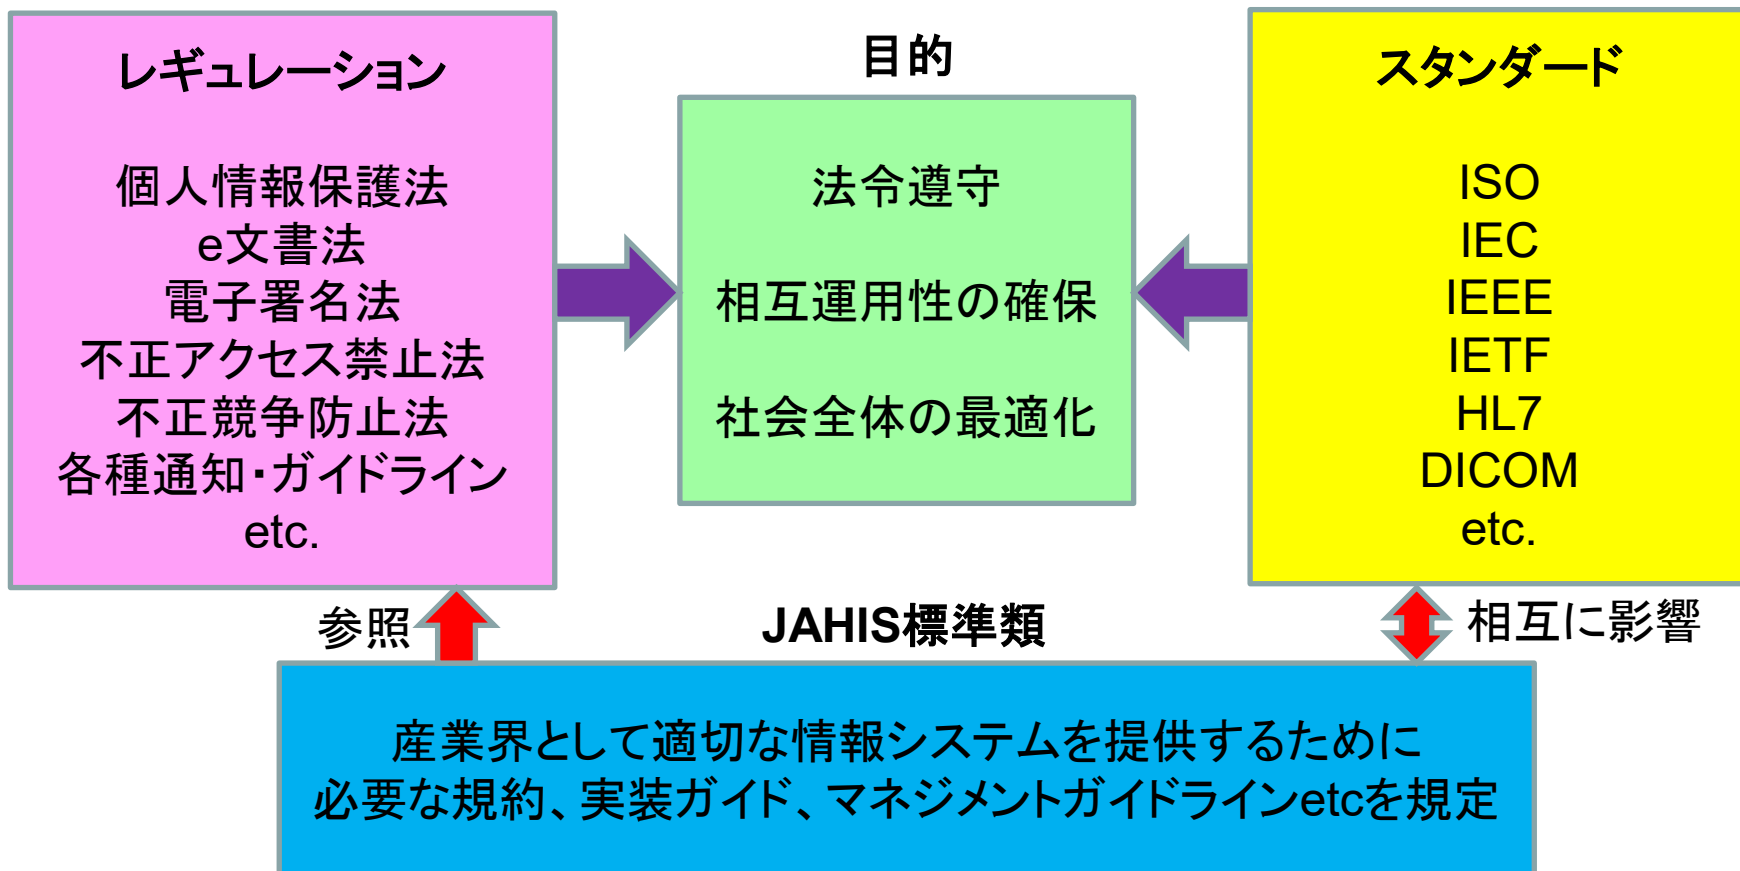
レギュレーション

個人情報保護法
e文書法
電子署名法
不正アクセス禁止法
不正競争防止法
各種通知・ガイドライン
etc.

目的

法令遵守

相互運用性の確保

社会全体の最適化

スタンダード

ISO
IEC
IEEE
IETF
HL7
DICOM
etc.

参照

JAHIS標準類

相互に影響

産業界として適切な情報システムを提供するために
必要な規約、実装ガイド、マネジメントガイドラインetcを規定